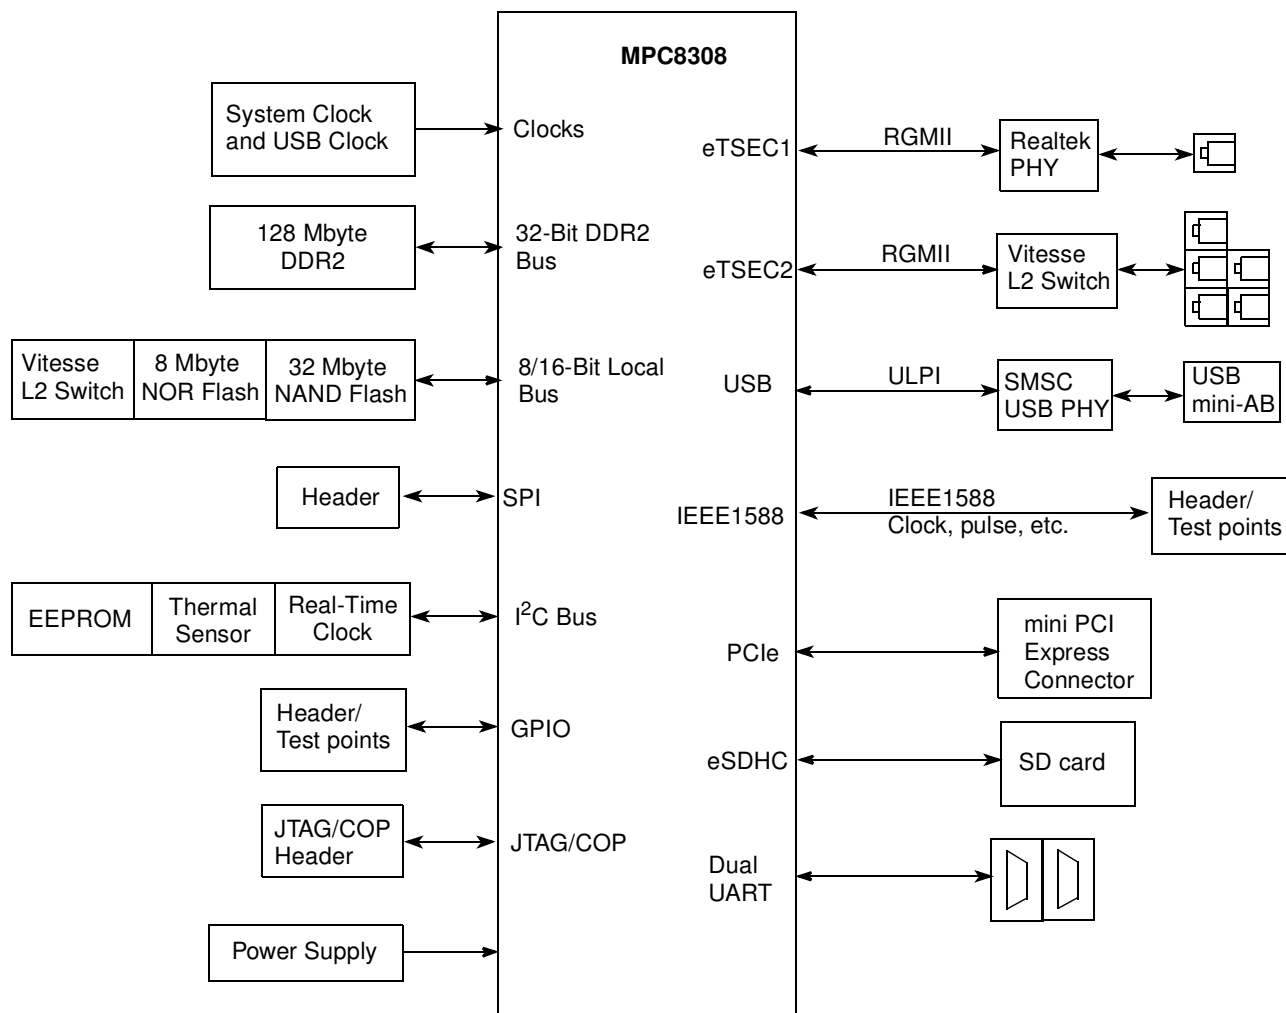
MPC8308

System Clock and USB Clock

Clocks

128 Mbyte DDR2

32-Bit DDR2 Bus

Vitesse L2 Switch

8 Mbyte NOR Flash

32 Mbyte NAND Flash

8/16-Bit Local Bus

Header

SPI

EEPROM

Thermal Sensor

Real-Time Clock

$I^2C$ Bus

Header/ Test points

GPIO

JTAG/COP Header

JTAG/COP

Power Supply

eTSEC1

RGMII

Realtek PHY

eTSEC2

RGMII

Vitesse L2 Switch

USB

ULPI

SMSC USB PHY

USB mini-AB

IEEE1588

IEEE1588 Clock, pulse, etc.

Header/ Test points

PCIe

mini PCI Express Connector

eSDHC

SD card

Dual UART